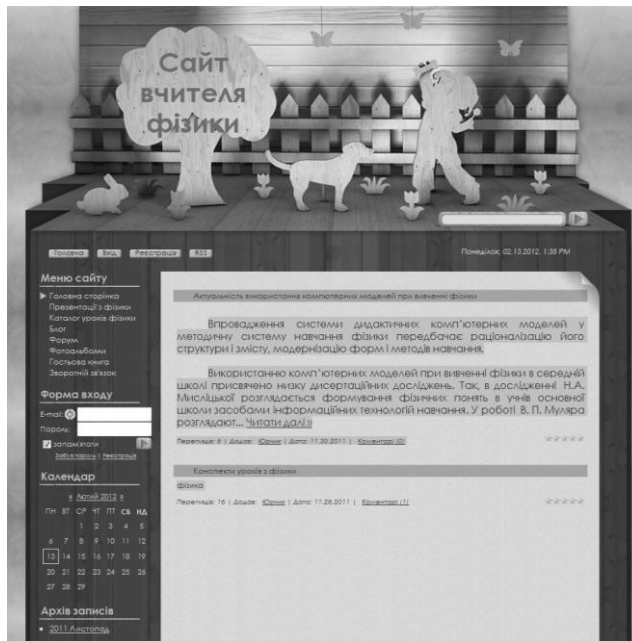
Сайт вчителя фізики

Головна Вихід Реєстрація RSS

Понеділок, 02.13.2012, 1:38 PM

Меню сайту

Головна сторінка
Презентації з фізики
Каталог уроків фізики
Блог
Форум
Фотоальбоми
Гостьова книга
Зворотній зв'язок

Форма входу

E-mail:
Пароль:
запам'ятати
Забув пароль | Реєстрація

Календар

« Лютий 2012 »

| ПН | ВТ | СР | ЧТ | ПТ | СБ | НД |
|---|---|---|---|---|---|---|
| | | 1 | 2 | 3 | 4 | 5 |
| 6 | 7 | 8 | 9 | 10 | 11 | 12 |
| 13 | 14 | 15 | 16 | 17 | 18 | 19 |
| 20 | 21 | 22 | 23 | 24 | 25 | 26 |
| 27 | 28 | 29 | | | | |

Архів записів

2011 Листопад

Актуальність використання комп'ютерних моделей при вивченні фізики

Впровадження системи дидактичних комп'ютерних моделей у методичну систему навчання фізики передбачає раціоналізацію його структури і змісту, модернізацію форм і методів навчання.

Використанню комп'ютерних моделей при вивченні фізики в середній школі присвячено низку дисертаційних досліджень. Так, в дослідженні Н.А. Мисліцької розглядається формування фізичних понять в учнів основної школи засобами інформаційних технологій навчання. У роботі В. П. Муляра розглядают... Читати далі »

Переглядів: 6 | Додав: Юрчик | Дата: 11.30.2011 | Коментарі (0)

Конспекти уроків з фізики

фізика

Переглядів: 16 | Додав: Юрчик | Дата: 11.26.2011 | Коментарі (1)